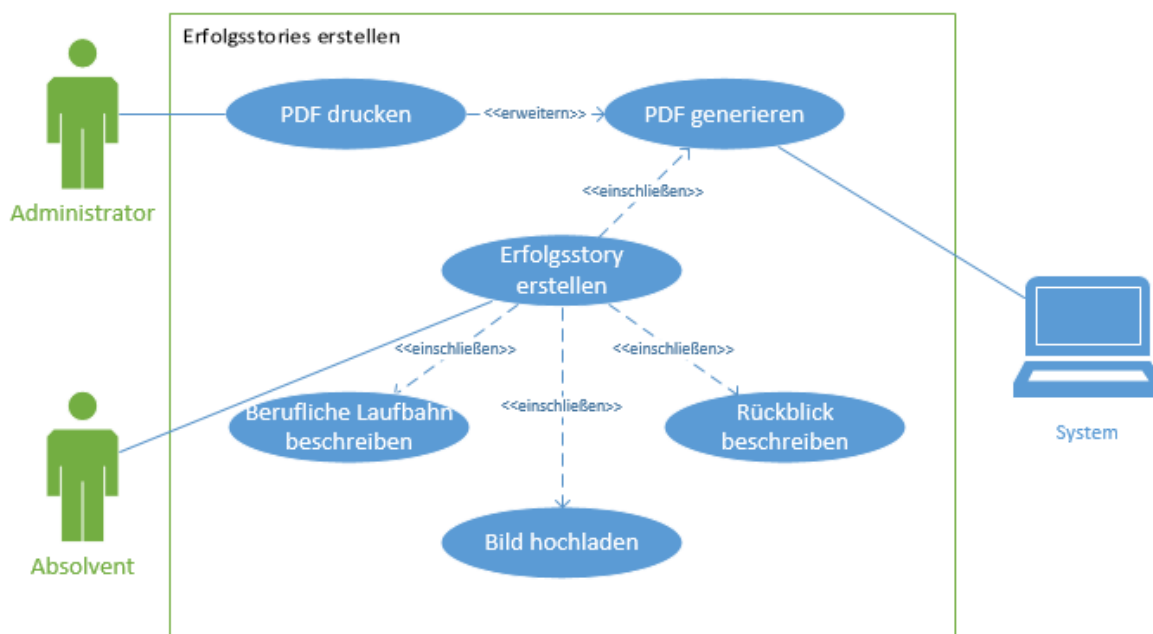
Erfolgsstories erstellen

Administrator

PDF drucken

<<erweitern>>

PDF generieren

<<einschließen>>

Erfolgsstory erstellen

System

<<einschließen>>

<<einschließen>>

<<einschließen>>

Berufliche Laufbahn beschreiben

Rückblick beschreiben

Absolvent

Bild hochladen